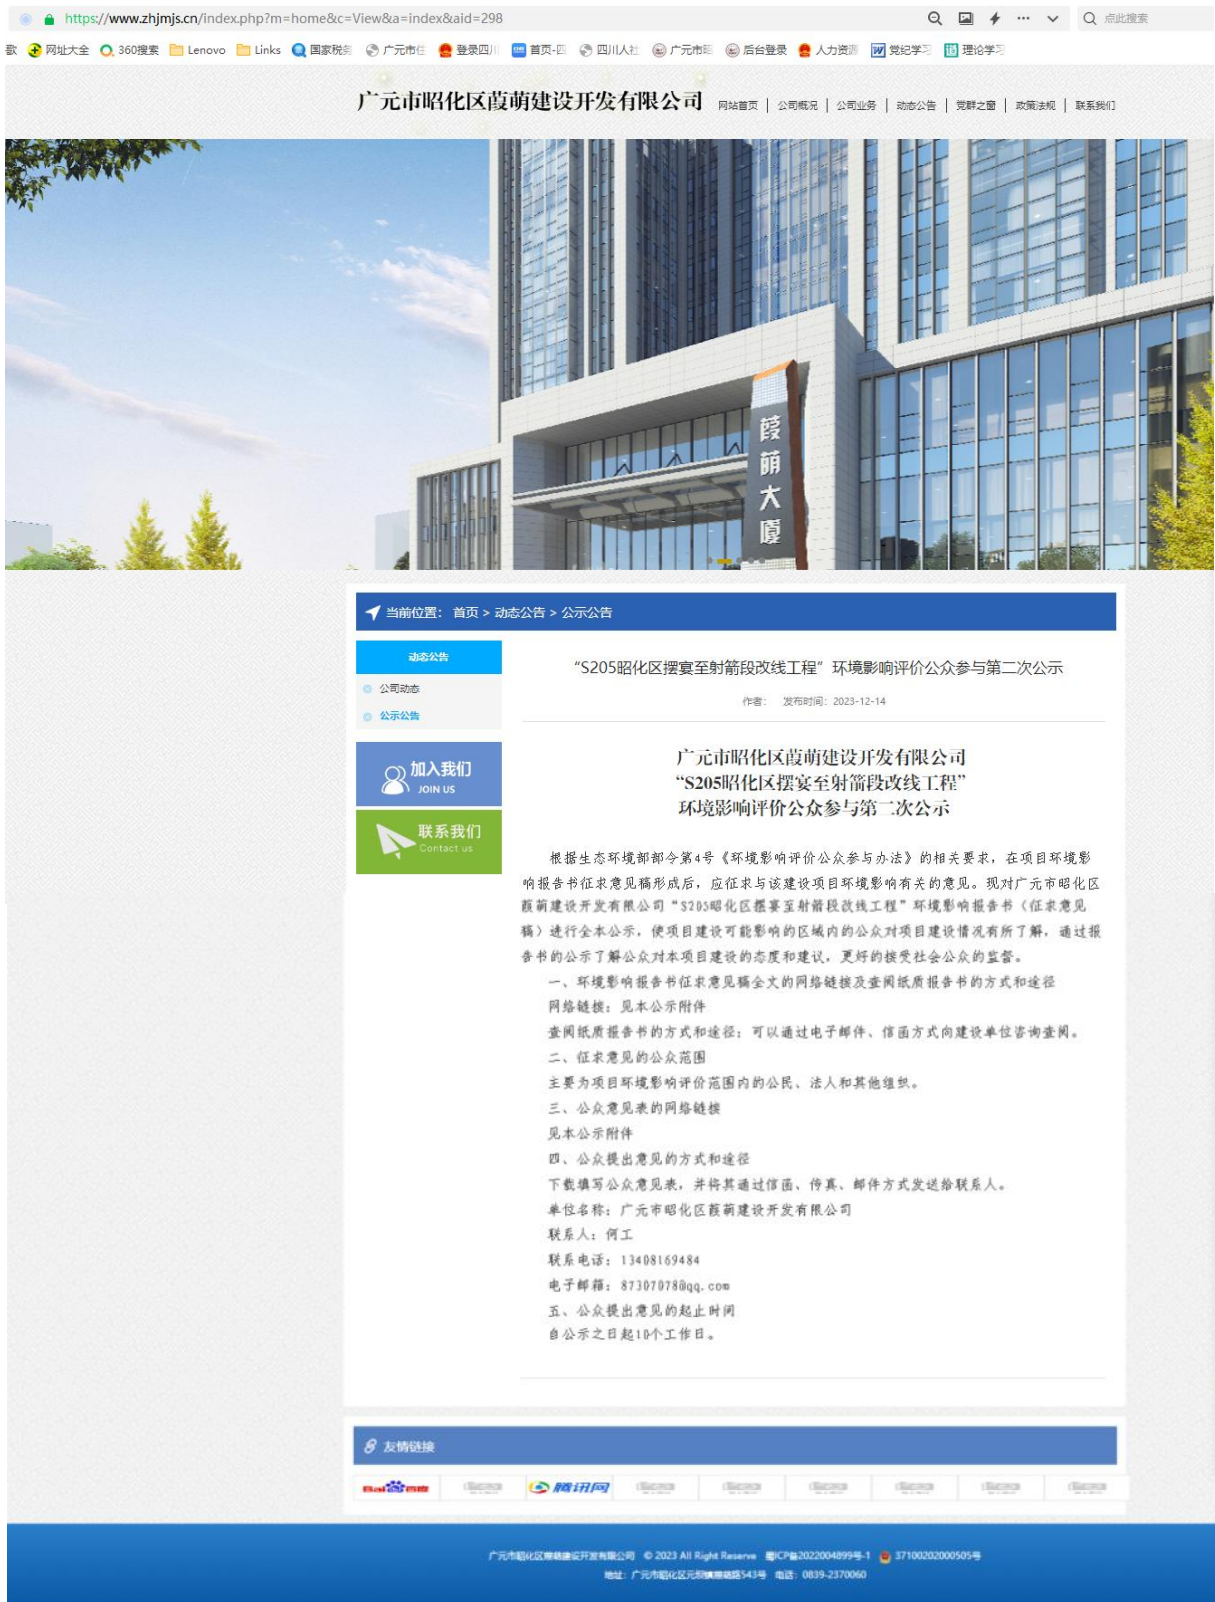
https://www.zhjmjs.cn/index.php?m=home&c=View&a=index&aid=298

点此搜索

藏 网址大全 360搜索 Lenovo Links 国家税务 广元市住 登录四川 首页-四 四川人社 广元市统 后台登录 人力资源 党纪学习 理论学习

广元市昭化区葭萌建设开发有限公司

网站首页 | 公司概况 | 公司业务 | 动态公告 | 党群之窗 | 政策法规 | 联系我们

葭萌大厦

当前位置: 首页 > 动态公告 > 公示公告

动态公告

公司动态

公示公告

加入我们
JOIN US

联系我们
Contact us

“S205昭化区摆宴至射箭段改线工程”环境影响评价公众参与第二次公示

作者: 发布时间: 2023-12-14

广元市昭化区葭萌建设开发有限公司
“S205昭化区摆宴至射箭段改线工程”
环境影响评价公众参与第二次公示

根据生态环境部部令第4号《环境影响评价公众参与办法》的相关要求,在项目环境影响报告书征求意见稿形成后,应征求与该建设项目环境影响有关的意见。现对广元市昭化区葭萌建设开发有限公司“S205昭化区摆宴至射箭段改线工程”环境影响报告书(征求意见稿)进行全本公示,使项目建设可能影响的区域内的公众对项目建设情况有所了解,通过报告书的公示了解公众对本项目建设的态度和建议,更好的接受社会公众的监督。

一、环境影响报告书征求意见稿全文的网络链接及查阅纸质报告书的方式和途径

网络链接:见本公示附件

查阅纸质报告书的方式和途径:可以通过电子邮件、信函方式向建设单位咨询查阅。

二、征求意见的公众范围

主要为项目环境影响评价范围内的公民、法人和其他组织。

三、公众意见表的网络链接

见本公示附件

四、公众提出意见的方式和途径

下载填写公众意见表,并将其通过信函、传真、邮件方式发送给联系人。

单位名称:广元市昭化区葭萌建设开发有限公司

联系人:何工

联系电话:13408169484

电子邮箱:873070780@qq.com

五、公众提出意见的起止时间

自公示之日起10个工作日。

友情链接

Baidu百度 腾讯网

广元市昭化区葭萌建设开发有限公司 © 2023 All Right Reserve 蜀ICP备2022004899号-1 37100202000505号
地址:广元市昭化区元坝镇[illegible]543号 电话:0839-2370060